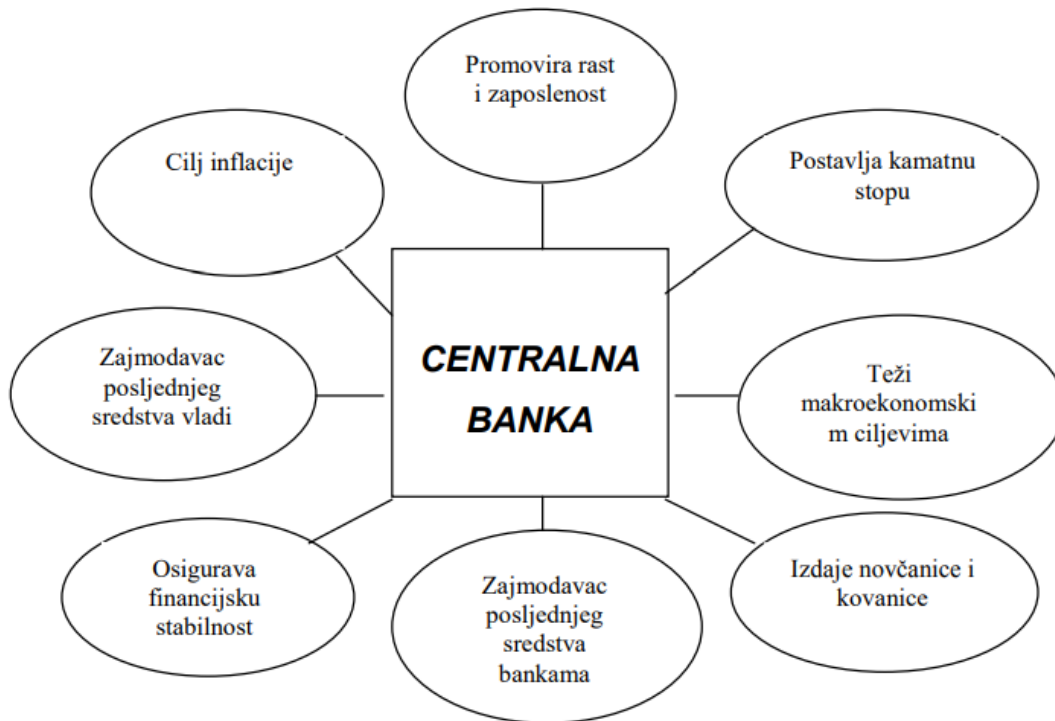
Promovira rast i zaposlenost

Cilj inflacije

Postavlja kamatnu stopu

CENTRALNA BANKA

Zajmodavac posljednjeg sredstva vladi

Teži makroekonomski m ciljevima

Osigurava financijsku stabilnost

Zajmodavac posljednjeg sredstva bankama

Izdaje novčanice i kovanice